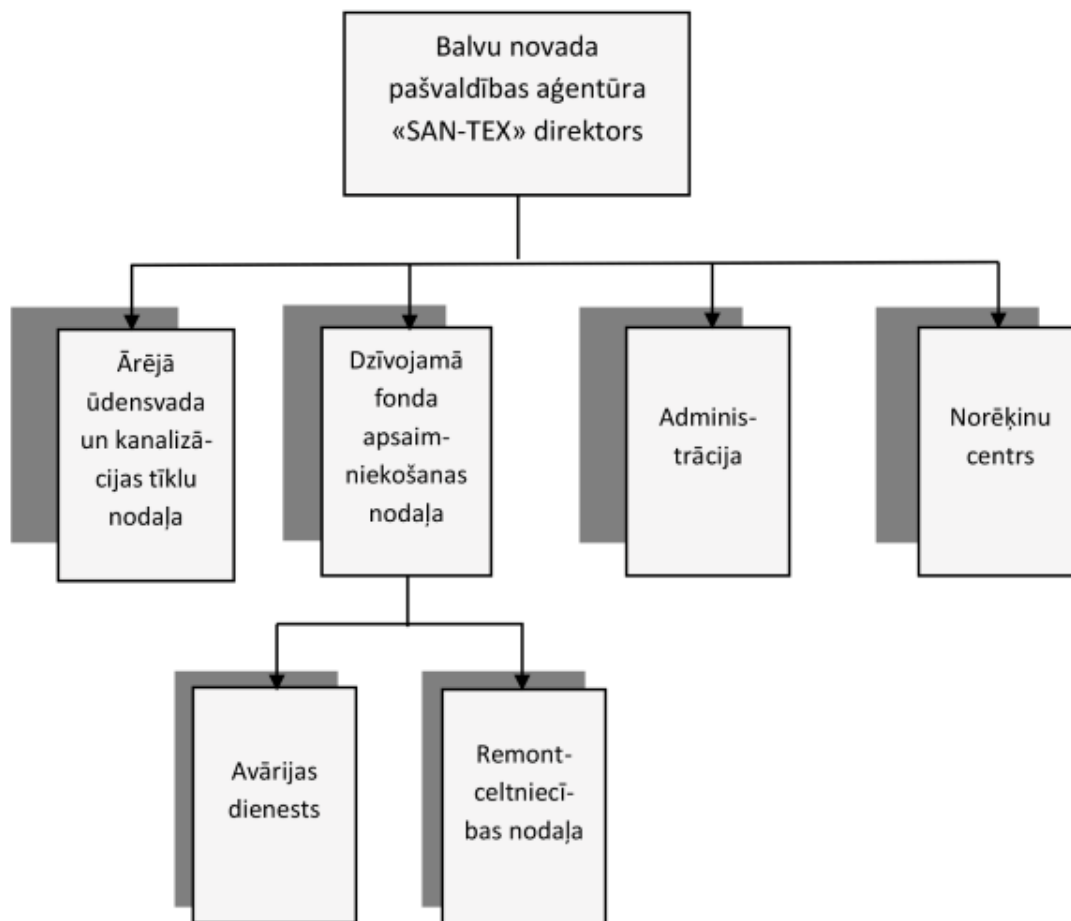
Balvu novada pašvaldības aģentūra «SAN-TEX» direktors

Ārējā ūdensvada un kanalizācijas tīklu nodaļa

Dzīvojamā fonda apsaimniekošanas nodaļa

Administrācija

Norēķinu centrs

Avārijas dienests

Remontceltniecības nodaļa